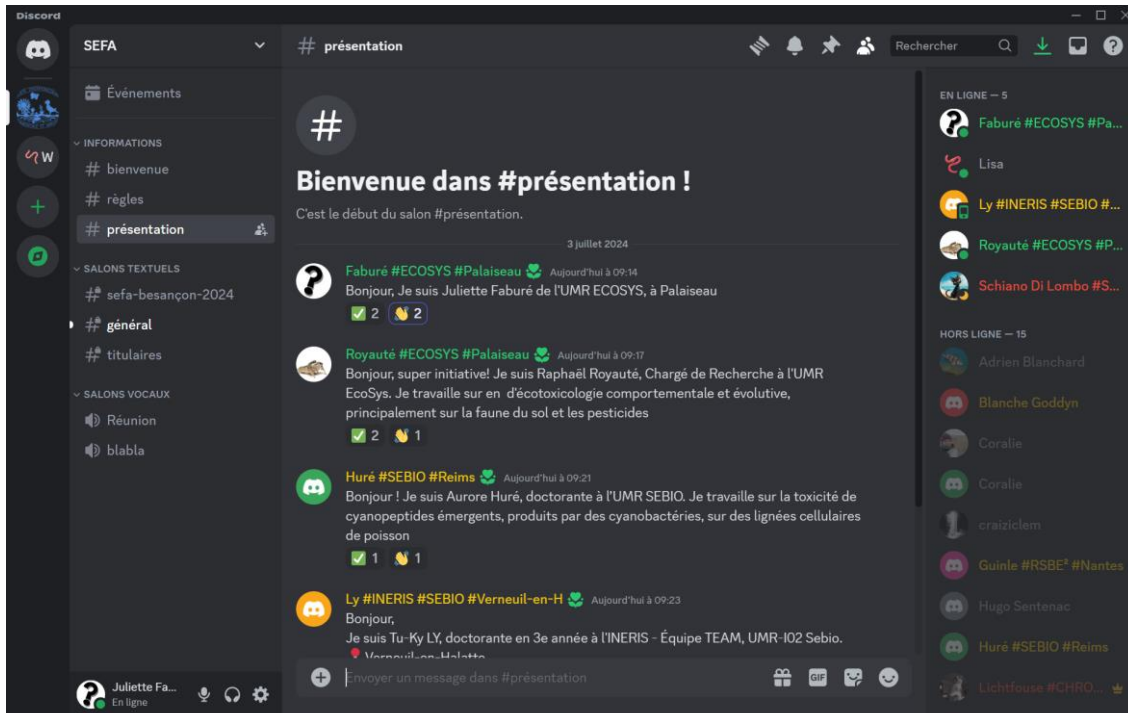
Discord

SEFA

Événements

INFORMATIONS
# bienvenue
# règles
# présentation

SALONS TEXTUELS
# sefa-besançon-2024
# général
# titulaires

SALONS VOCAUX
Réunion
blabla

Juliette Fa...
En ligne

# présentation

Rechercher

#

Bienvenue dans #présentation !

C'est le début du salon #présentation.

3 juillet 2024

Faburé #ECOSYS #Palaiseau Aujourd'hui à 09:14
Bonjour, Je suis Juliette Faburé de l'UMR ECOSYS, à Palaiseau
2 2

Royauté #ECOSYS #Palaiseau Aujourd'hui à 09:17
Bonjour, super initiative! Je suis Raphaël Royauté, Chargé de Recherche à l'UMR EcoSys. Je travaille sur en d'écotoxicologie comportementale et évolutive, principalement sur la faune du sol et les pesticides
2 1

Huré #SEBIO #Reims Aujourd'hui à 09:21
Bonjour ! Je suis Aurore Huré, doctorante à l'UMR SEBIO. Je travaille sur la toxicité de cyanopeptides émergents, produits par des cyanobactéries, sur des lignées cellulaires de poisson
1 1

Ly #INERIS #SEBIO #Verneuil-en-H Aujourd'hui à 09:23
Bonjour,
Je suis Tu-Ky LY, doctorante en 3e année à l'INERIS - Équipe TEAM, UMR-I02 Sebio.
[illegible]

Envoyer un message dans #présentation

GIF

EN LIGNE — 5
Faburé #ECOSYS #Pa...
Lisa
Ly #INERIS #SEBIO #...
Royauté #ECOSYS #P...
Schiano Di Lombo #S...

HORS LIGNE — 15
Adrien Blanchard
Blanche Goddyn
Coralie
Coralie
craiziclem
Guinle #RSBE² #Nantes
Hugo Sentenac
Huré #SEBIO #Reims
Lichtfouse #CHRO...